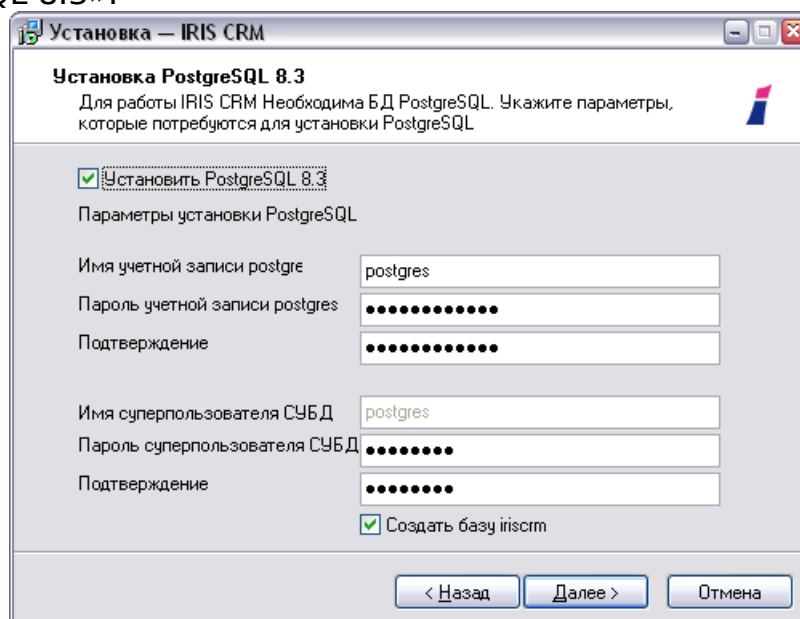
QL 8.3»:

Установка — IRIS CRM

Установка PostgreSQL 8.3

Для работы IRIS CRM Необходима БД PostgreSQL. Укажите параметры, которые потребуются для установки PostgreSQL

Установить PostgreSQL 8.3

Параметры установки PostgreSQL

Имя учетной записи postgre | postgres

Пароль учетной записи postgres | ••••••••••••

Подтверждение | ••••••••••••

Имя суперпользователя СУБД | postgres

Пароль суперпользователя СУБД | ••••••••

Подтверждение | ••••••••

Создать базу iriscrm

< Назад | Далее > | Отмена